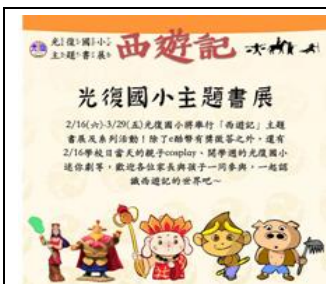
光復國小主題書展 西遊記

光復國小主題書展

2/16(六)-3/29(五)光復國小將舉行「西遊記」主題書展及系列活動！除了e酷幣有獎徵答之外，還有2/16學校日當天的親子cosplay，開學週的光復國小迷你劇哥，歡迎各位家長與孩子一同參與，一起認識西遊記的世界吧~